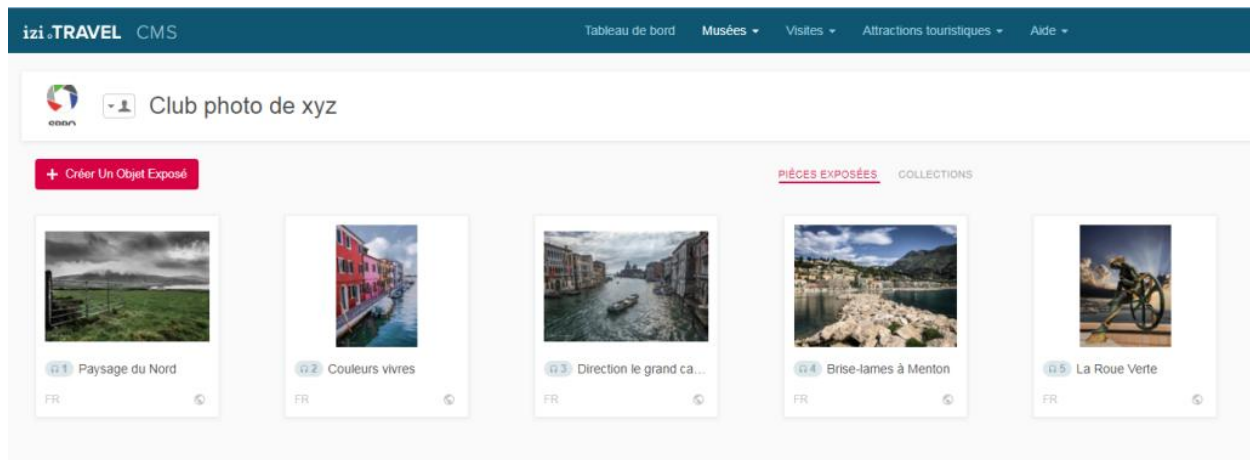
izi.TRAVEL CMS

Tableau de bord Musées ▾ Visites ▾ Attractions touristiques ▾ Aide ▾

Club photo de xyz

+ Créer Un Objet Exposé

PIÈCES EXPOSÉES COLLECTIONS

1 Paysage du Nord
FR

2 Couleurs vivres
FR

3 Direction le grand ca...
FR

4 Brise-lames à Menton
FR

5 La Roue Verte
FR